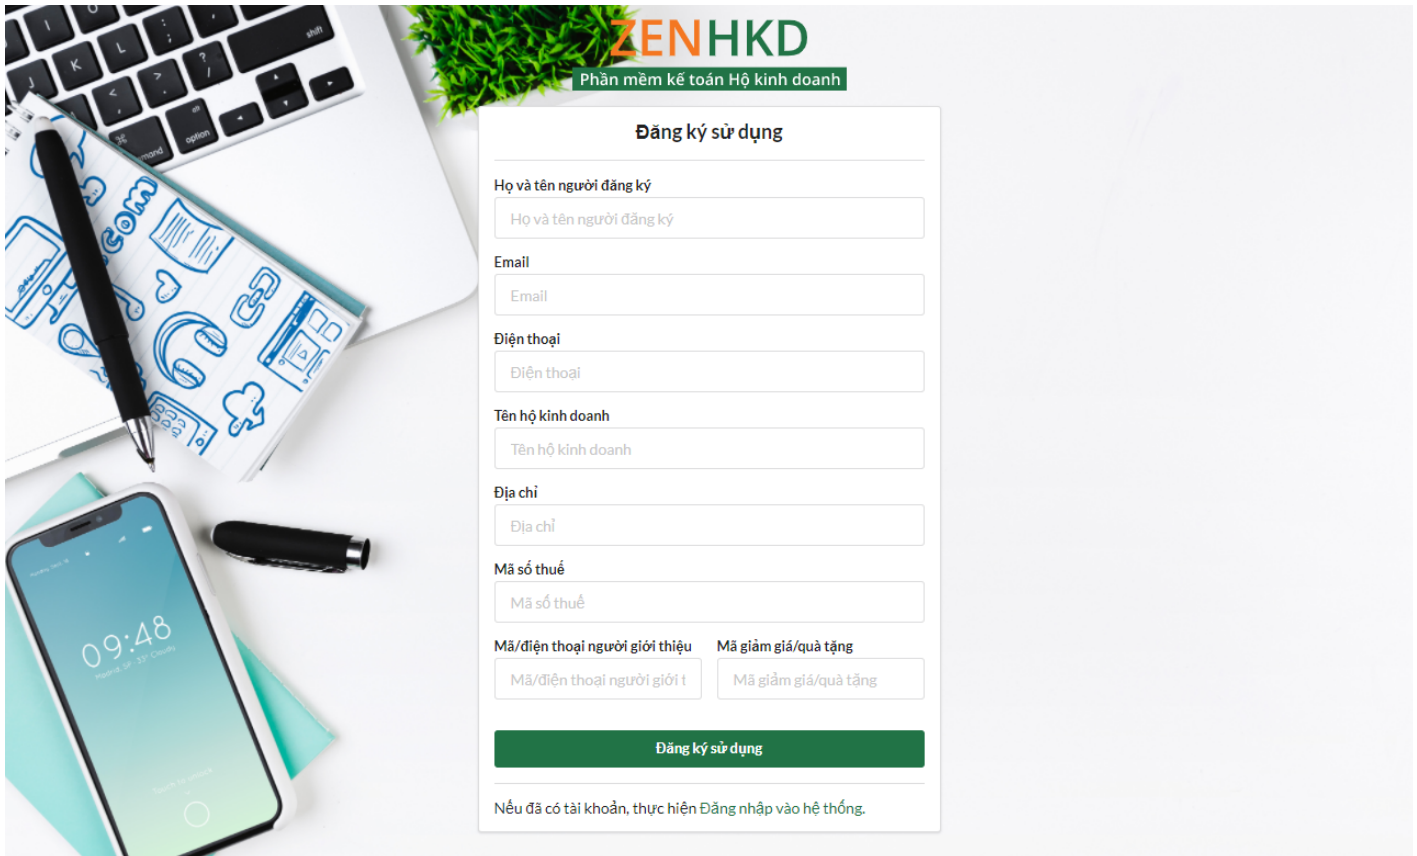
ZENHKD
Phần mềm kế toán Hộ kinh doanh

Đăng ký sử dụng

Họ và tên người đăng ký
Họ và tên người đăng ký

Email
Email

Điện thoại
Điện thoại

Tên hộ kinh doanh
Tên hộ kinh doanh

Địa chỉ
Địa chỉ

Mã số thuế
Mã số thuế

Mã/điện thoại người giới thiệu
Mã/điện thoại người giới t

Mã giảm giá/quà tặng
Mã giảm giá/quà tặng

Đăng ký sử dụng

Nếu đã có tài khoản, thực hiện Đăng nhập vào hệ thống.

09:48